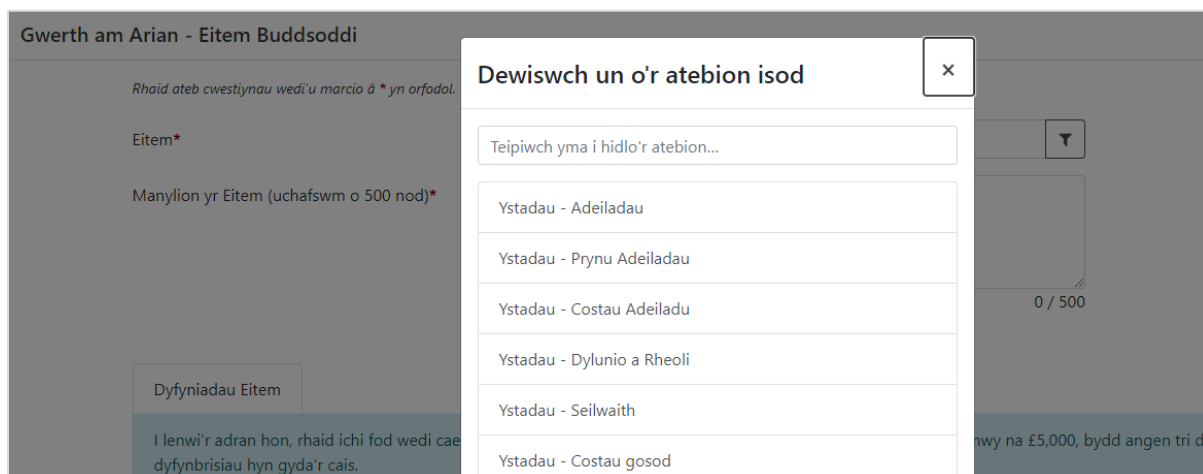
Gwerth am Arian - Eitem Buddsoddi

Rhaid ateb cwestiynau wedi'u marcio â * yn orfodol.

Eitem*

Manylion yr Eitem (uchafswm o 500 nod)*

0 / 500

Dyfyniadau Eitem

I lenwi'r adran hon, rhaid ichi fod wedi cae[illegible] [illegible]nwy na £5,000, bydd angen tri d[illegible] dyfynbrisiau hyn gyda'r cais.

Dewiswch un o'r atebion isod

×

Teipiwch yma i hidlo'r atebion...

Ystadau - Adeiladau

Ystadau - Prynu Adeiladau

Ystadau - Costau Adeiladu

Ystadau - Dylunio a Rheoli

Ystadau - Seilwaith

Ystadau - Costau gosod